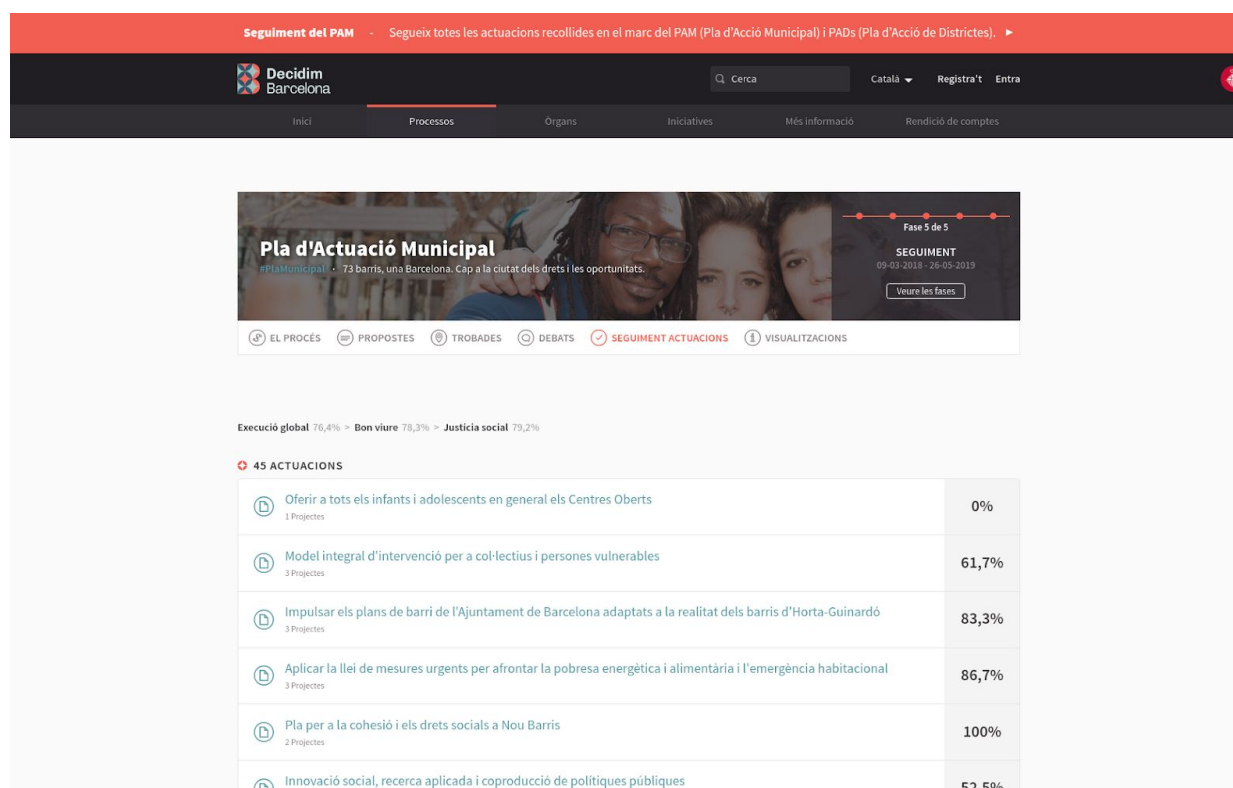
Seguiment del PAM - Segueix totes les actuacions recollides en el marc del PAM (Pla d'Acció Municipal) i PADs (Pla d'Acció de Districtes). ►

Decidim Barcelona

Cerca

Català

Registra't Entra

Inici Processos Òrgans Iniciatives Més informació Rendició de comptes

Pla d'Actuació Municipal

#PlaMunicipal · 73 barris, una Barcelona. Cap a la ciutat dels drets i les oportunitats.

Fase 5 de 5

SEGUIMENT

09-03-2018 - 26-05-2019

Veure les fases

EL PROCÉS PROPOSTES TROBADES DEBATS SEGUIMENT ACTUACIONS VISUALITZACIONS

Execució global 76,4% > Bon viure 78,3% > Justícia social 79,2%

45 ACTUACIONS

| | |
|---|---|
| Oferir a tots els infants i adolescents en general els Centres Oberts 1 Projectes | 0% |
| Model integral d'intervenció per a col·lectius i persones vulnerables 3 Projectes | 61,7% |
| Impulsar els plans de barri de l'Ajuntament de Barcelona adaptats a la realitat dels barris d'Horta-Guinardó 3 Projectes | 83,3% |
| Aplicar la llei de mesures urgents per afrontar la pobresa energètica i alimentària i l'emergència habitacional 3 Projectes | 86,7% |
| Pla per a la cohesió i els drets socials a Nou Barris 2 Projectes | 100% |
| Innovació social, recerca aplicada i coproducció de polítiques públiques | 52,5% |